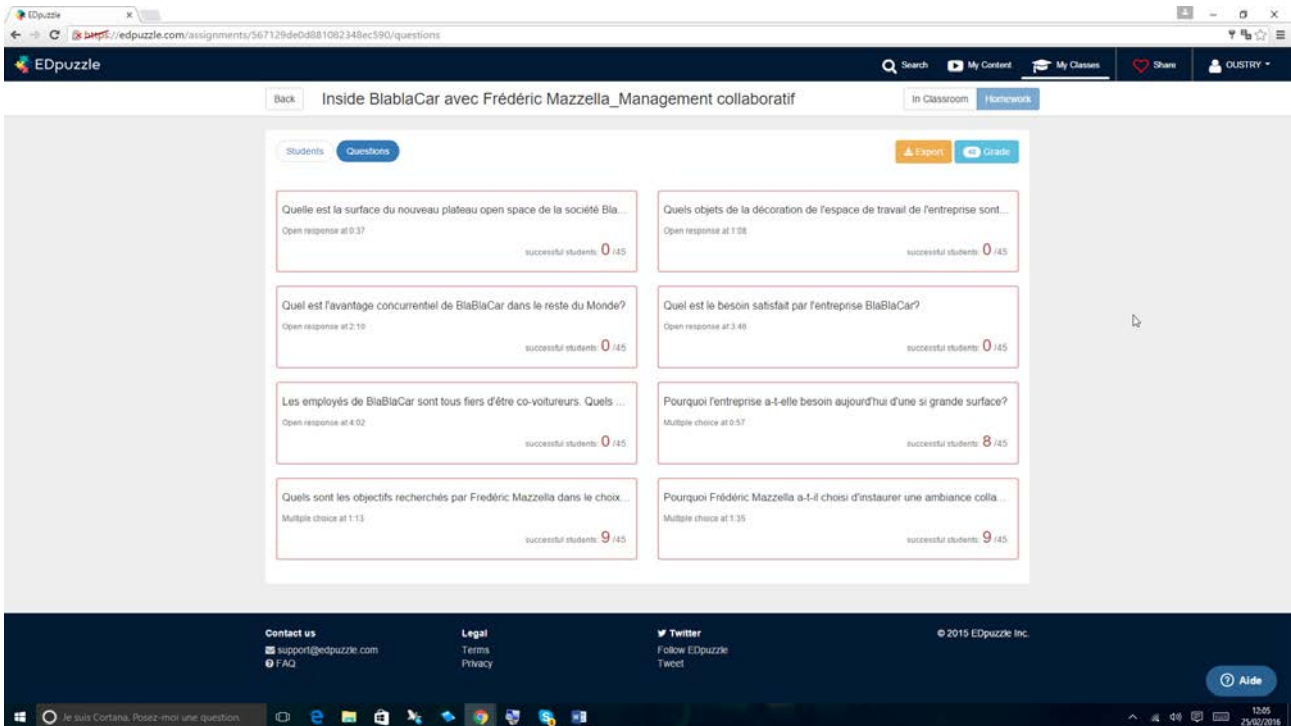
EDpuzzle

https://edpuzzle.com/assignments/567129de0d881082348ec590/questions

EDpuzzle

Search My Content My Classes Share OUSTRY

Back Inside BlablaCar avec Frédéric Mazzella_Management collaboratif In Classroom Homework

Students Questions Export Grade

Quelle est la surface du nouveau plateau open space de la société Bla...
Open response at 0:37
successful students: 0 /45

Quels objets de la décoration de l'espace de travail de l'entreprise sont...
Open response at 1:08
successful students: 0 /45

Quel est l'avantage concurrentiel de BlaBlaCar dans le reste du Monde?
Open response at 2:10
successful students: 0 /45

Quel est le besoin satisfait par l'entreprise BlaBlaCar?
Open response at 3:48
successful students: 0 /45

Les employés de BlaBlaCar sont tous fiers d'être co-voitureurs. Quels ...
Open response at 4:02
successful students: 0 /45

Pourquoi l'entreprise a-t-elle besoin aujourd'hui d'une si grande surface?
Multiple choice at 0:57
successful students: 8 /45

Quels sont les objectifs recherchés par Frédéric Mazzella dans le choix...
Multiple choice at 1:13
successful students: 9 /45

Pourquoi Frédéric Mazzella a-t-il choisi d'instaurer une ambiance colla...
Multiple choice at 1:35
successful students: 9 /45

Contact us
support@edpuzzle.com
FAQ

Legal
Terms
Privacy

Twitter
Follow EDpuzzle
Tweet

© 2015 EDpuzzle Inc.

Aide

Je suis Cortana. Posez-moi une question.

12:05
25/02/2016